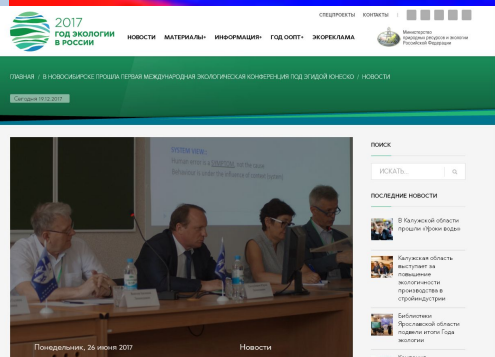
2017 ГОД ЭКОЛОГИИ В РОССИИ

НОВОСТИ МАТЕРИАЛЫ+ ИНФОРМАЦИЯ+ ГОД ООПТ+ ЭКОРЕКЛАМА

СПЕЦПРОЕКТЫ КОНТАКТЫ

Министерство природных ресурсов и экологии Российской Федерации

ГЛАВНАЯ / В НОВОСИБИРСКЕ ПРОШЛА ПЕРВАЯ МЕЖДУНАРОДНАЯ ЭКОЛОГИЧЕСКАЯ КОНФЕРЕНЦИЯ ПОД ЭГИДОЙ ЮНЕСКО / НОВОСТИ

Сегодня 19.12.2017

SYSTEM VIEW:
Human error is a SYMPTOM, not the cause
Behaviour is under the influence of context (system)

Понедельник, 26 июня 2017

Новости

ПОИСК

ИСКАТЬ...

ПОСЛЕДНИЕ НОВОСТИ

В Калужской области прошли «Уроки воды»

Калужская область выступает за повышение экологичности производств в стройиндустрии

Библиотеки Ярославской области подвели итоги Года экологии

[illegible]